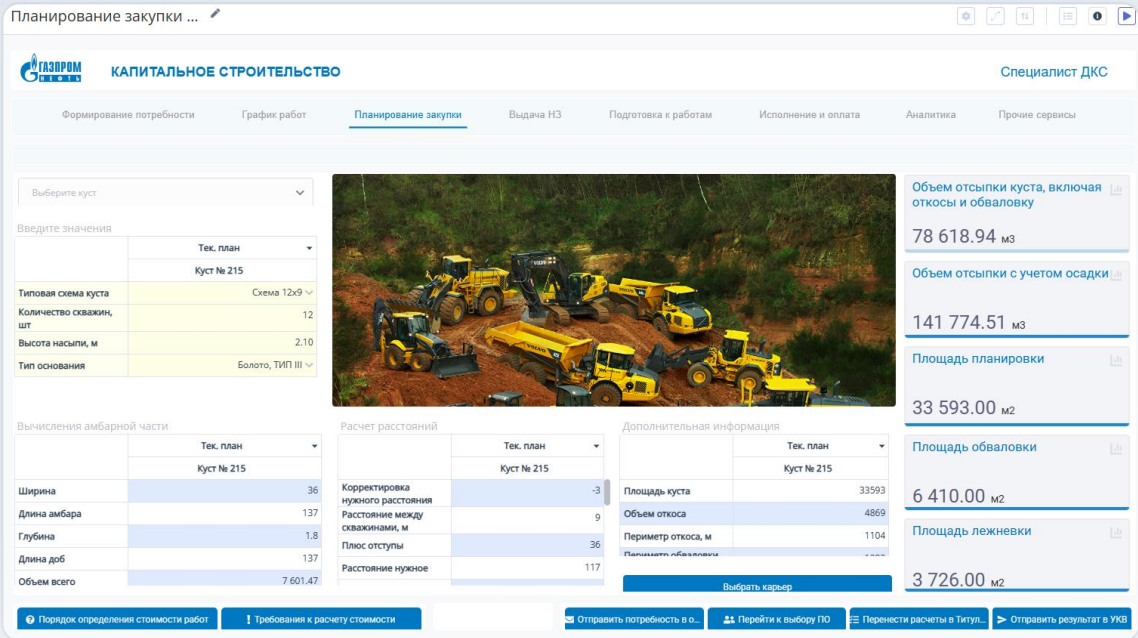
Планирование закупки ...

ГАЗПРОМ НЕФТЬ

КАПИТАЛЬНОЕ СТРОИТЕЛЬСТВО

Специалист ДКС

Формирование потребности | График работ | Планирование закупки | Выдача НЗ | Подготовка к работам | Исполнение и оплата | Аналитика | Прочие сервисы

Выберите куст

Введите значения

| | Тек. план |
|---|---|
| | Куст № 215 |
| Типовая схема куста | Схема 12х9 |
| Количество скважин, шт | 12 |
| Высота насыпи, м | 2.10 |
| Тип основания | Болото, ТИП III |

Объем отсыпки куста, включая откосы и обваловку

78 618.94 м3

Объем отсыпки с учетом осадки

141 774.51 м3

Площадь планировки

33 593.00 м2

Площадь обваловки

6 410.00 м2

Площадь лежневки

3 726.00 м2

Вычисления амбарной части

| | Тек. план |
|---|---|
| | Куст № 215 |
| Ширина | 36 |
| Длина амбара | 137 |
| Глубина | 1.8 |
| Длина доб | 137 |
| Объем всего | 7 601.47 |

Расчет расстояний

| | Тек. план |
|---|---|
| | Куст № 215 |
| Корректировка нужного расстояния | -3 |
| Расстояние между скважинами, м | 9 |
| Плюс отступы | 36 |
| Расстояние нужное | 117 |

Дополнительная информация

| | Тек. план |
|---|---|
| | Куст № 215 |
| Площадь куста | 33593 |
| Объем откоса | 4869 |
| Периметр откоса, м | 1104 |
| Периметр обваловки | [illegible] |

Выбрать карьер

Порядок определения стоимости работ | Требования к расчету стоимости | Отправить потребность в о... | Перейти к выбору ПО | Перенести расчеты в Титул... | Отправить результат в УКВ